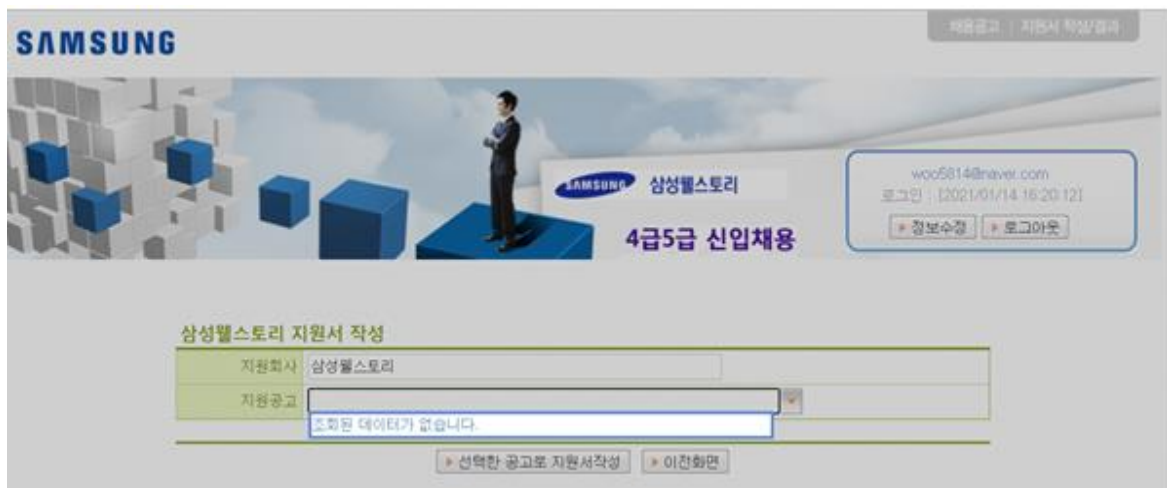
SAMSUNG

채용공고 | 지원서 작성/결과

SAMSUNG 삼성웰스토리

4급5급 신입채용

woo5814@naver.com
로그인 : [2021/01/14 16:20:12]

정보수정 로그아웃

삼성웰스토리 지원서 작성

| 지원회사 | 삼성웰스토리 |
|---|---|
| 지원공고 | |

조회된 데이터가 없습니다.

선택한 공고로 지원서작성 이전화면